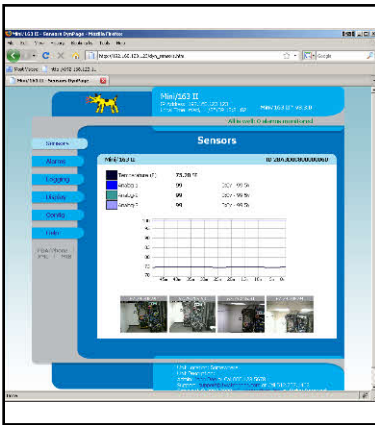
Mini/163 II - Sensors DynPage - Mozilla Firefox

Mini/163 II - Sensors DynPage

Mini/163 II

All is well: 0 alarms monitored

Sensors

Sensors

Alarms

Logging

Display

Config

Links

Mini/163 II

Temperature (F) 73.20

Analog 1 00

Analog 2 00

Analog 3 00

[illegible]